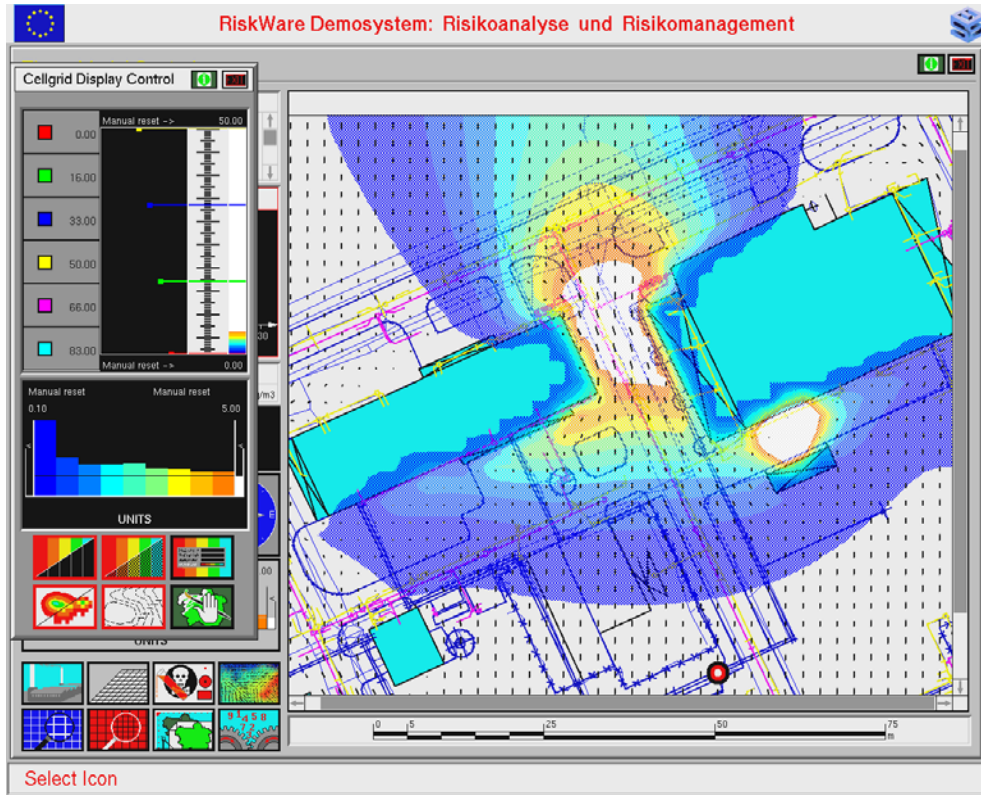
RiskWare Demosystem: Risikoanalyse und Risikomanagement

Cellgrid Display Control

Manual reset -> 50.00

0.00

16.00

33.00

50.00

66.00

83.00

Manual reset -> 0.00

30

Manual reset Manual reset

0.10 5.00

UNITS

m3

E

UNITS

0 5 25 50 75 m

Select Icon